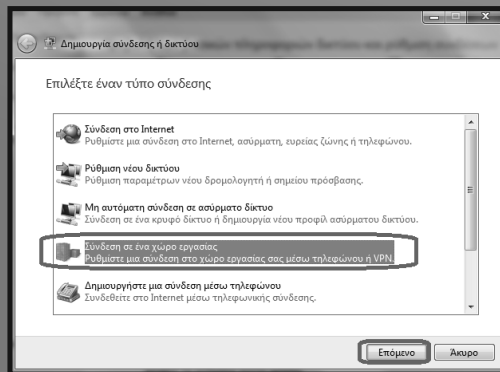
Δημιουργία σύνδεσης ή δικτύου

Επιλέξτε έναν τύπο σύνδεσης

Σύνδεση στο Internet
Ρυθμίστε μια σύνδεση στο Internet, ασύρματη, ευρείας ζώνης ή τηλεφώνου.

Ρύθμιση νέου δικτύου
Ρύθμιση παραμέτρων νέου δρομολογητή ή σημείου πρόσβασης.

Μη αυτόματη σύνδεση σε ασύρματο δίκτυο
Σύνδεση σε ένα κρυφό δίκτυο ή δημιουργία νέου προφίλ ασύρματου δικτύου.

Σύνδεση σε ένα χώρο εργασίας
Ρυθμίστε μια σύνδεση στο χώρο εργασίας σας μέσω τηλεφώνου ή VPN.

Δημιουργήστε μια σύνδεση μέσω τηλεφώνου
Συνδεθείτε στο Internet μέσω τηλεφωνικής σύνδεσης.

Επόμενο
Άκυρο